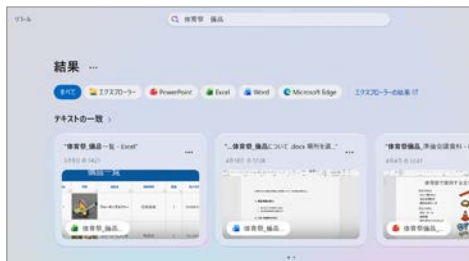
ツール

体育祭 備品

結果 ...

すべて　エクスプローラー　PowerPoint　Excel　Word　Microsoft Edge　エクスプローラーの結果

テキストの一致 ›

"体育祭_備品一覧 - Excel"
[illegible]

...

備品一覧

体育祭_備品...

"...体育祭_備品について.docx 保存を選..."
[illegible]

...

体育祭_備品...

"体育祭_備品_準備会議資料 -..."
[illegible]

体育祭_備品...